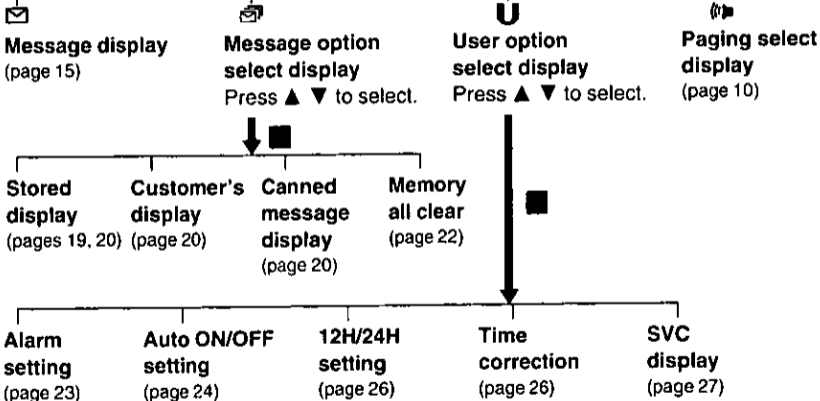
Message display
(page 15)

Message option select display
Press ▲ ▼ to select.

U
User option select display
Press ▲ ▼ to select.

Paging select display
(page 10)

Stored display
(pages 19, 20)

Customer's display
(page 20)

Canned message display
(page 20)

Memory all clear
(page 22)

Alarm setting
(page 23)

Auto ON/OFF setting
(page 24)

12H/24H setting
(page 26)

Time correction
(page 26)

SVC display
(page 27)